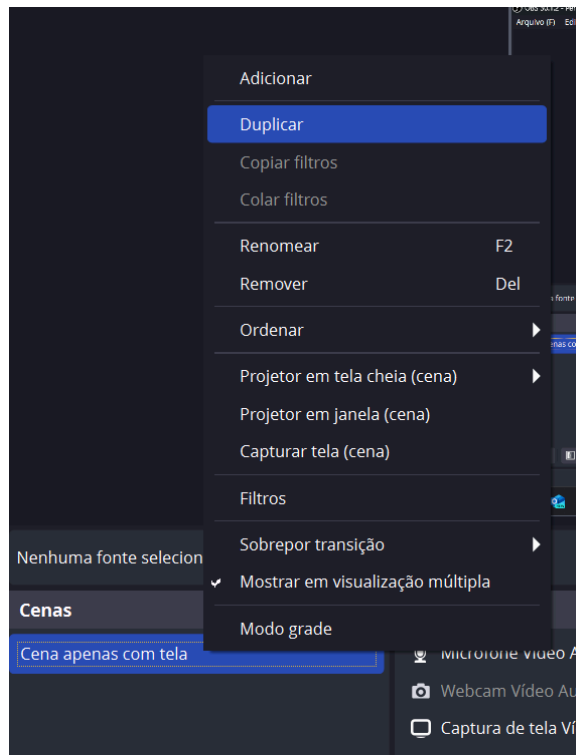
OBS 30.1.2 - Per
Arquivo (F) Edi

Adicionar
Duplicar
Copiar filtros
Colar filtros
Renomear F2
Remover Del
Ordenar
Projetor em tela cheia (cena)
Projetor em janela (cena)
Capturar tela (cena)
Filtros
Sobrepor transição
✔ Mostrar em visualização múltipla
Modo grade

a fonte
enas c

Nenhuma fonte selecion

Cenas

Cena apenas com tela

Microfone Vídeo A
Webcam Vídeo Au
Captura de tela Ví